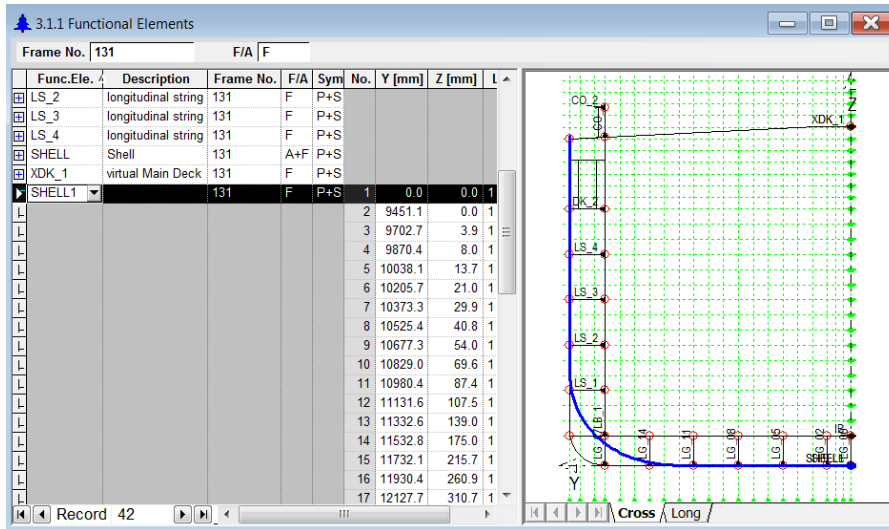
3.1.1 Functional Elements

Frame No. 131 F/A F

| Func.Ele. | Description | Frame No. | F/A | Sym | No. | Y [mm] | Z [mm] | L |
|---|---|---|---|---|---|---|---|---|
| LS_2 | longitudinal string | 131 | F | P+S | | | | |
| LS_3 | longitudinal string | 131 | F | P+S | | | | |
| LS_4 | longitudinal string | 131 | F | P+S | | | | |
| SHELL | Shell | 131 | A+F | P+S | | | | |
| XDK_1 | virtual Main Deck | 131 | F | P+S | | | | |
| SHELL1 | | 131 | F | P+S | 1 | 0.0 | 0.0 | 1 |
| | | | | | 2 | 9451.1 | 0.0 | 1 |
| | | | | | 3 | 9702.7 | 3.9 | 1 |
| | | | | | 4 | 9870.4 | 8.0 | 1 |
| | | | | | 5 | 10038.1 | 13.7 | 1 |
| | | | | | 6 | 10205.7 | 21.0 | 1 |
| | | | | | 7 | 10373.3 | 29.9 | 1 |
| | | | | | 8 | 10525.4 | 40.8 | 1 |
| | | | | | 9 | 10677.3 | 54.0 | 1 |
| | | | | | 10 | 10829.0 | 69.6 | 1 |
| | | | | | 11 | 10980.4 | 87.4 | 1 |
| | | | | | 12 | 11131.6 | 107.5 | 1 |
| | | | | | 13 | 11332.6 | 139.0 | 1 |
| | | | | | 14 | 11532.8 | 175.0 | 1 |
| | | | | | 15 | 11732.1 | 215.7 | 1 |
| | | | | | 16 | 11930.4 | 260.9 | 1 |
| | | | | | 17 | 12127.7 | 310.7 | 1 |

Record 42

CO_2 CO_1 XDK_1 Z DK_2 LS_4 LS_3 LS_2 LS_1 LB_1 LG_14 LG_11 LG_08 LG_05 LG_02 LG_01 SHELL Y

Cross Long